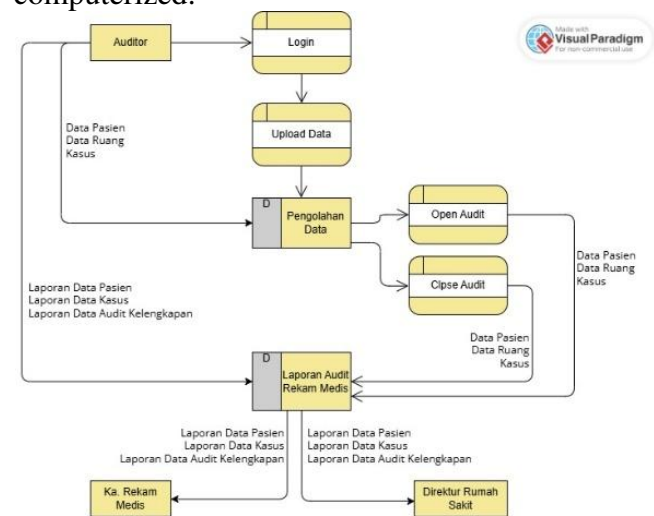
computerized.

Made with Visual Paradigm For non-commercial use

Auditor

Login

Upload Data

Data Pasien
Data Ruang
Kasus

D

Pengolahan Data

Open Audit

Clpse Audit

Data Pasien
Data Ruang
Kasus

Laporan Data Pasien
Laporan Data Kasus
Laporan Data Audit Kelengkapan

Data Pasien
Data Ruang
Kasus

D

Laporan Audit Rekam Medis

Laporan Data Pasien
Laporan Data Kasus
Laporan Data Audit Kelengkapan

Laporan Data Pasien
Laporan Data Kasus
Laporan Data Audit Kelengkapan

Ka. Rekam Medis

Direktur Rumah Sakit